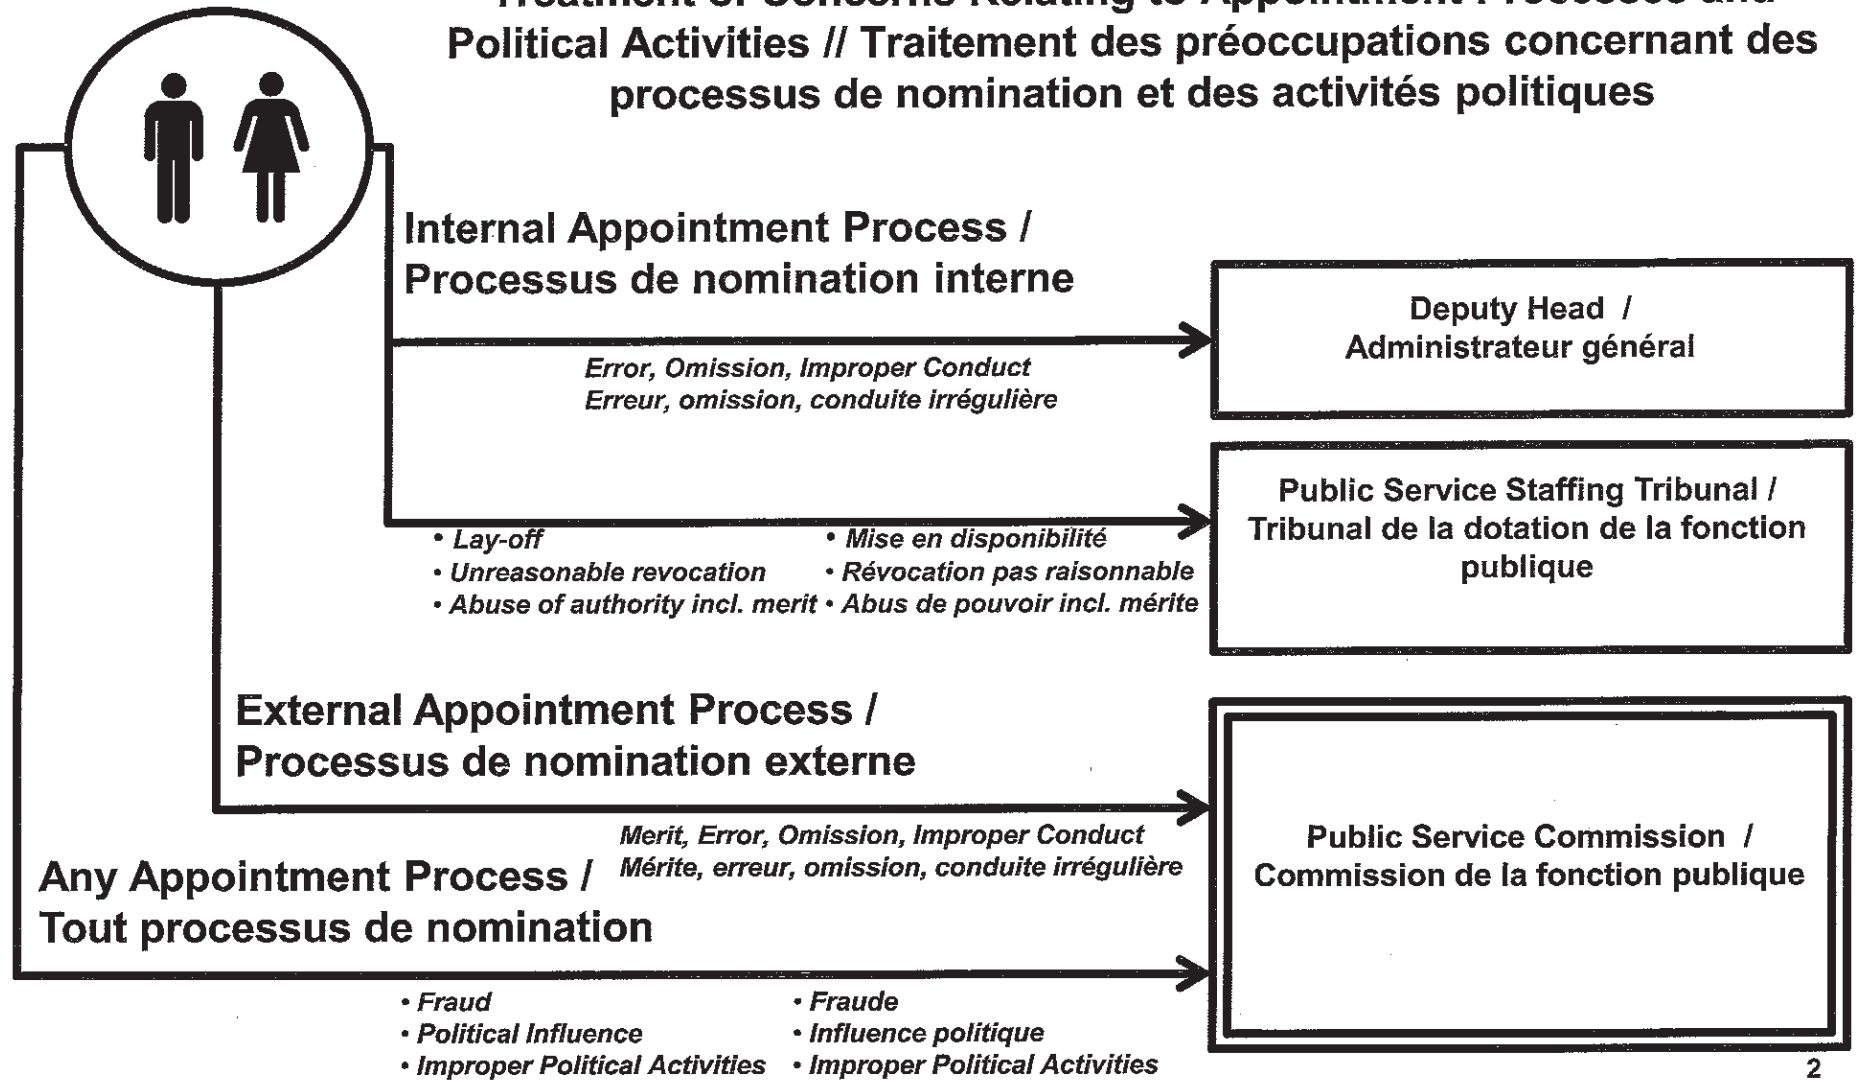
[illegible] Political Activities // Traitement des préoccupations concernant des processus de nomination et des activités politiques

Internal Appointment Process / Processus de nomination interne

Error, Omission, Improper Conduct
Erreur, omission, conduite irrégulière

Deputy Head / Administrateur général

• Lay-off
• Unreasonable revocation
• Abuse of authority incl. merit

• Mise en disponibilité
• Révocation pas raisonnable
• Abus de pouvoir incl. mérite

Public Service Staffing Tribunal / Tribunal de la dotation de la fonction publique

External Appointment Process / Processus de nomination externe

Merit, Error, Omission, Improper Conduct
Mérite, erreur, omission, conduite irrégulière

Public Service Commission / Commission de la fonction publique

Any Appointment Process / Tout processus de nomination

• Fraud
• Political Influence
• Improper Political Activities

• Fraude
• Influence politique
• Improper Political Activities

2